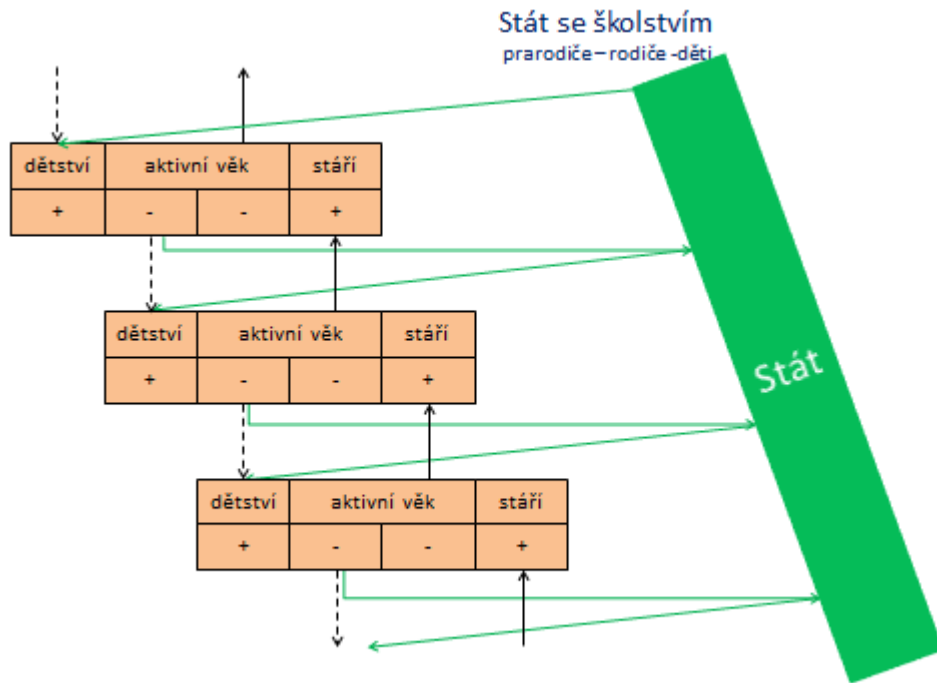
Stát se školstvím
prarodiče – rodiče -děti

| dětství | aktivní věk | | stáří |
|---|---|---|---|
| + | - | - | + |

| dětství | aktivní věk | | stáří |
|---|---|---|---|
| + | - | - | + |

| dětství | aktivní věk | | stáří |
|---|---|---|---|
| + | - | - | + |

Stát